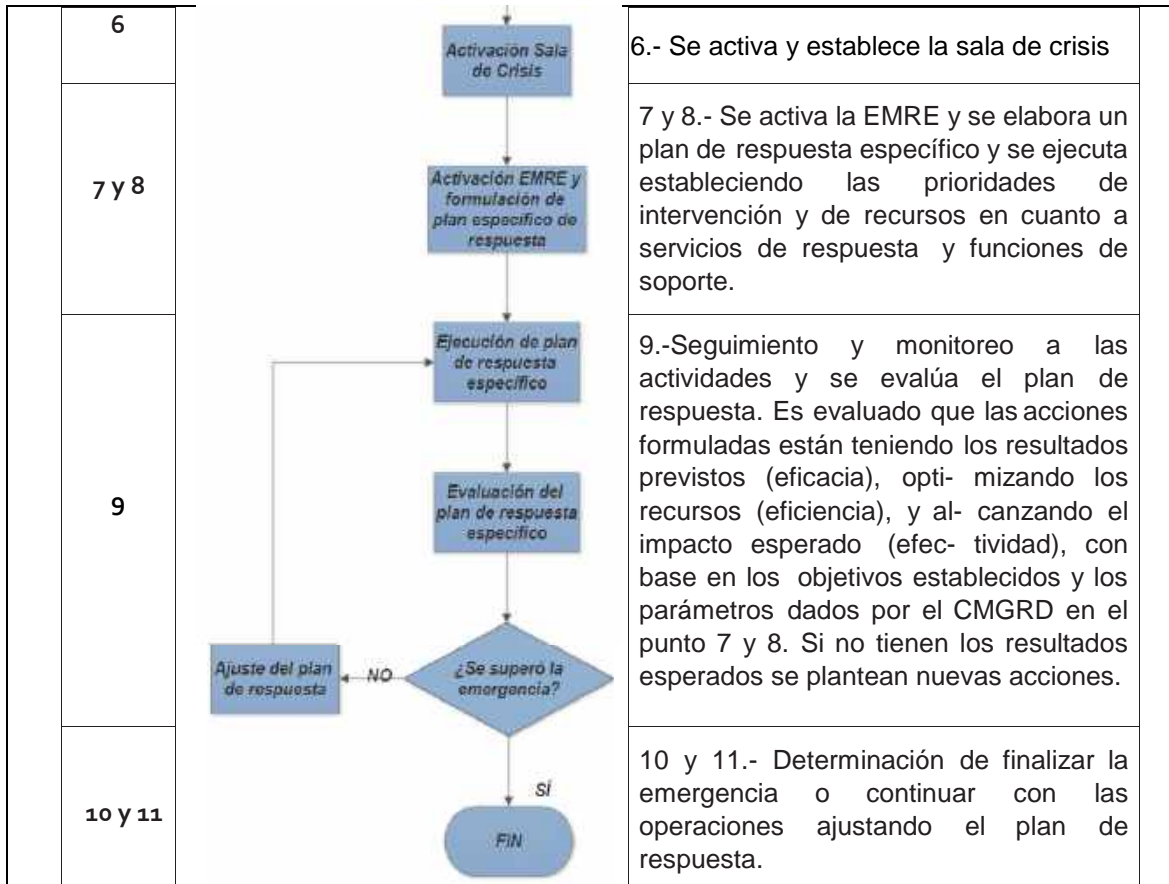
| | | |
|---|---|---|
| 6 | Activación Sala de Crisis | 6.- Se activa y establece la sala de crisis |
| 7 y 8 | Activación EMRE y formulación de plan especifico de respuesta | 7 y 8.- Se activa la EMRE y se elabora un plan de respuesta específico y se ejecuta estableciendo las prioridades de intervención y de recursos en cuanto a servicios de respuesta y funciones de soporte. |
| 9 | Ejecución de plan de respuesta específico<br>Evaluación del plan de respuesta específico<br>¿Se superó la emergencia?<br>NO<br>Ajuste del plan de respuesta | 9.-Seguimiento y monitoreo a las actividades y se evalúa el plan de respuesta. Es evaluado que las acciones formuladas están teniendo los resultados previstos (eficacia), opti- mizando los recursos (eficiencia), y al- canzando el impacto esperado (efec- tividad), con base en los objetivos establecidos y los parámetros dados por el CMGRD en el punto 7 y 8. Si no tienen los resultados esperados se plantean nuevas acciones. |
| 10 y 11 | SÍ<br>FIN | 10 y 11.- Determinación de finalizar la emergencia o continuar con las operaciones ajustando el plan de respuesta. |